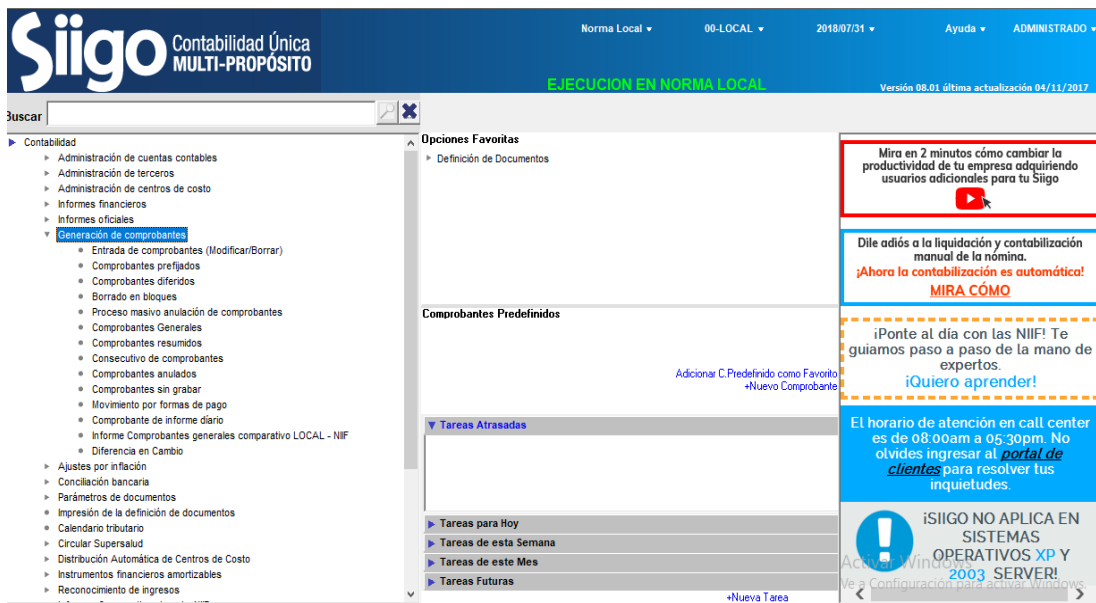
Siigo Contabilidad Única MULTI-PROPÓSITO

Norma Local ▾ 00-LOCAL ▾ 2018/07/31 ▾ Ayuda ▾ ADMINISTRADO ▾

EJECUCION EN NORMA LOCAL

Versión 08.01 última actualización 04/11/2017

Buscar

Contabilidad
Administración de cuentas contables
Administración de terceros
Administración de centros de costo
Informes financieros
Informes oficiales
Generación de comprobantes
Entrada de comprobantes (Modificar/Borrar)
Comprobantes prefijados
Comprobantes diferidos
Borrado en bloques
Proceso masivo anulación de comprobantes
Comprobantes Generales
Comprobantes resumidos
Consecutivo de comprobantes
Comprobantes anulados
Comprobantes sin grabar
Movimiento por formas de pago
Comprobante de informe diario
Informe Comprobantes generales comparativo LOCAL - NIIF
Diferencia en Cambio
Ajustes por inflación
Conciliación bancaria
Parámetros de documentos
Impresión de la definición de documentos
Calendario tributario
Circular Supersalud
Distribución Automática de Centros de Costo
Instrumentos financieros amortizables
Reconocimiento de ingresos

Opciones Favoritas
Definición de Documentos

Comprobantes Predefinidos
Adicionar C.Predefinido como Favorito
+Nuevo Comprobante

Tareas Atrasadas
Tareas para Hoy
Tareas de esta Semana
Tareas de este Mes
Tareas Futuras
+Nueva Tarea

Mira en 2 minutos cómo cambiar la productividad de tu empresa adquiriendo usuarios adicionales para tu Siigo

Dile adiós a la liquidación y contabilización manual de la nómina.
¡Ahora la contabilización es automática!
MIRA CÓMO

¡Ponte al día con las NIIF! Te guiamos paso a paso de la mano de expertos.
¡Quiero aprender!

El horario de atención en call center es de 08:00am a 05:30pm. No olvides ingresar al portal de clientes para resolver tus inquietudes.

¡SIIGO NO APLICA EN SISTEMAS OPERATIVOS XP Y 2003 SERVER!

Activar Windows
Ve a Configuración para activar Windows.